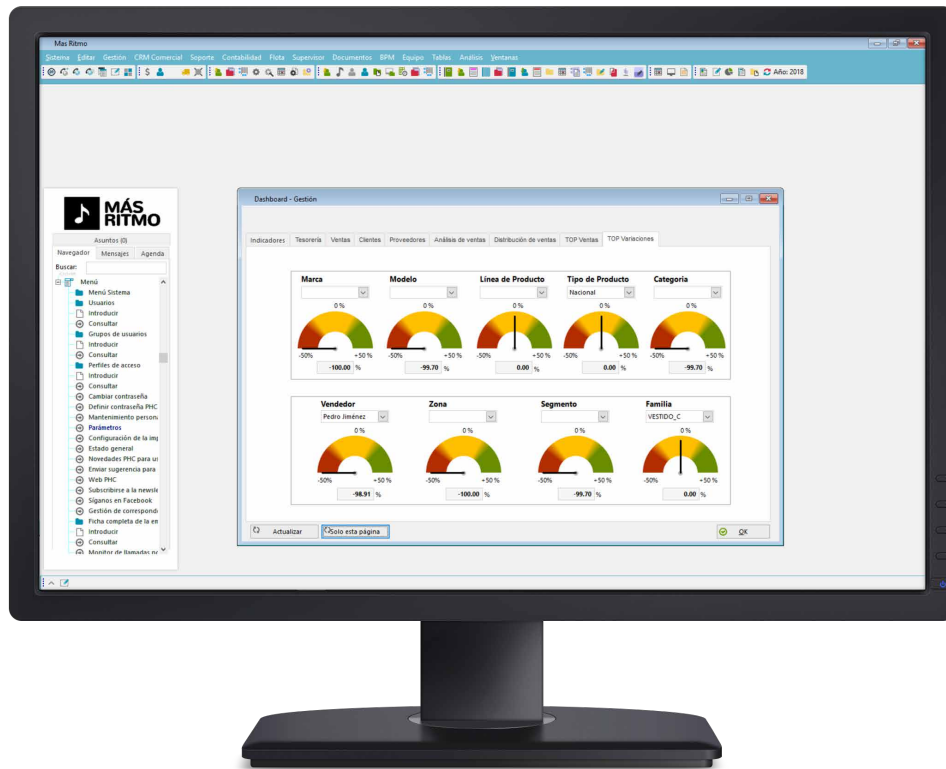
Mas Ritmo

Sistema Editar Gestión CRM Comercial Soporte Contabilidad Flota Supervisor Documentos BPM Equipo Tablas Análisis Ventanas

Año: 2018

MÁS RITMO

Asuntos (0)

Navegador Mensajes Agenda

Buscar:

Menú
Menú Sistema
Usuarios
Introducir
Consultar
Grupos de usuarios
Introducir
Consultar
Perfiles de acceso
Introducir
Consultar
Cambiar contraseña
Definir contraseña PHC
Mantenimiento persona
Parámetros
Configuración de la imp
Estado general
Novedades PHC para us
Enviar sugerencia para
Web PHC
Subscribirse a la newsle
Síganos en Facebook
Gestión de correspond
Ficha completa de la en
Introducir
Consultar
Monitor de llamadas no

Dashboard - Gestión

Indicadores Tesorería Ventas Clientes Proveedores Análisis de ventas Distribución de ventas TOP Ventas TOP Variaciones

Marca
0 %
-50% +50 %
-100.00 %

Modelo
0 %
-50% +50 %
-99.70 %

Línea de Producto
0 %
-50% +50 %
0.00 %

Tipo de Producto
Nacional
0 %
-50% +50 %
0.00 %

Categoría
0 %
-50% +50 %
-99.70 %

Vendedor
Pedro Jiménez
0 %
-50% +50 %
-98.91 %

Zona
0 %
-50% +50 %
-100.00 %

Segmento
0 %
-50% +50 %
-99.70 %

Familia
VESTIDO_C
0 %
-50% +50 %
0.00 %

Actualizar Solo esta página OK